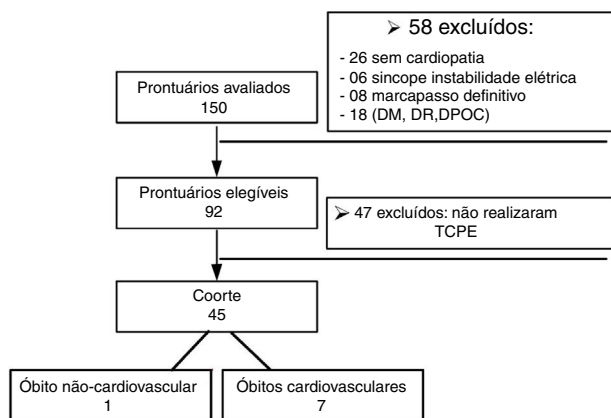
➢ 58 excluídos:

- 26 sem cardiopatia
- 06 sincope instabilidade elétrica
- 08 marcapasso definitivo
- 18 (DM, DR,DPOC)

Prontuários avaliados
150

Prontuários elegíveis
92

➢ 47 excluídos: não realizaram TCPE

Coorte
45

Óbito não-cardiovascular
1

Óbitos cardiovasculares
7